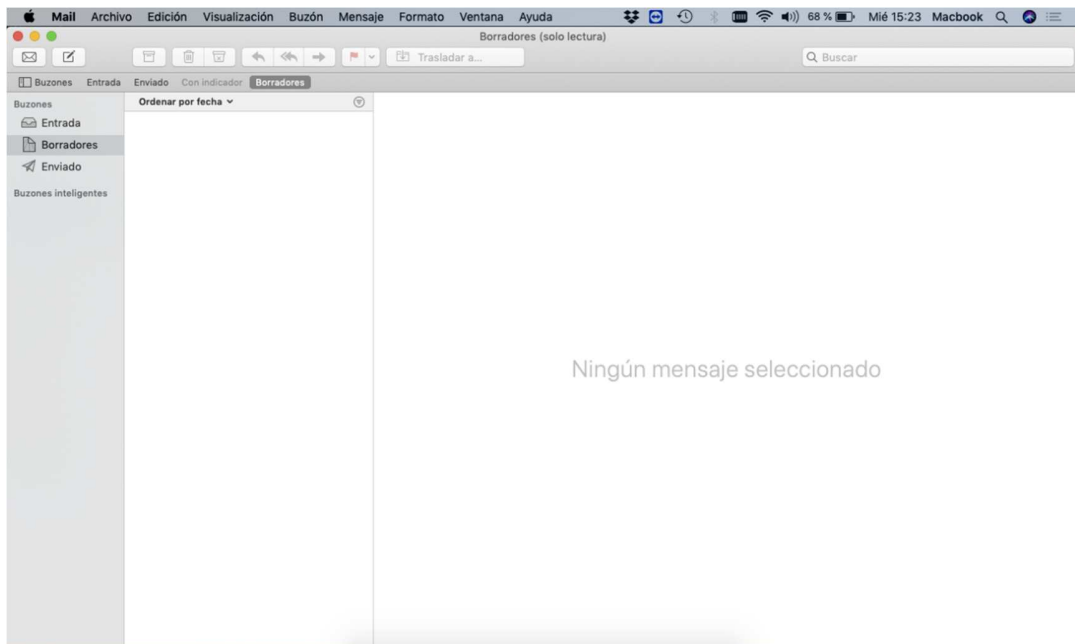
Mail Archivo Edición Visualización Buzón Mensaje Formato Ventana Ayuda

68 % Mié 15:23 Macbook

Borradores (solo lectura)

Trasladar a...

Buscar

Buzones Entrada Enviado Con indicador Borradores

Buzones

Entrada

Borradores

Enviado

Buzones inteligentes

Ordenar por fecha

Ningún mensaje seleccionado